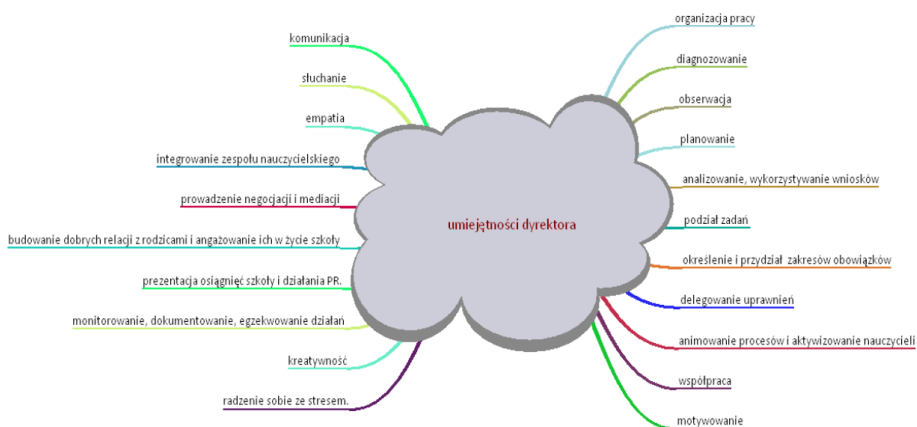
umiejętności dyrektora

komunikacja

słuchanie

empatia

integrowanie zespołu nauczycielskiego

prowadzenie negocjacji i mediacji

budowanie dobrych relacji z rodzicami i angażowanie ich w życie szkoły

prezentacja osiągnięć szkoły i działania PR.

monitorowanie, dokumentowanie, egzekwowanie działań

kreatywność

radzenie sobie ze stresem.

organizacja pracy

diagnozowanie

obserwacja

planowanie

analizowanie, wykorzystywanie wniosków

podział zadań

określenie i przydział zakresów obowiązków

delegowanie uprawnień

animowanie procesów i aktywizowanie nauczycieli

współpraca

motywowanie